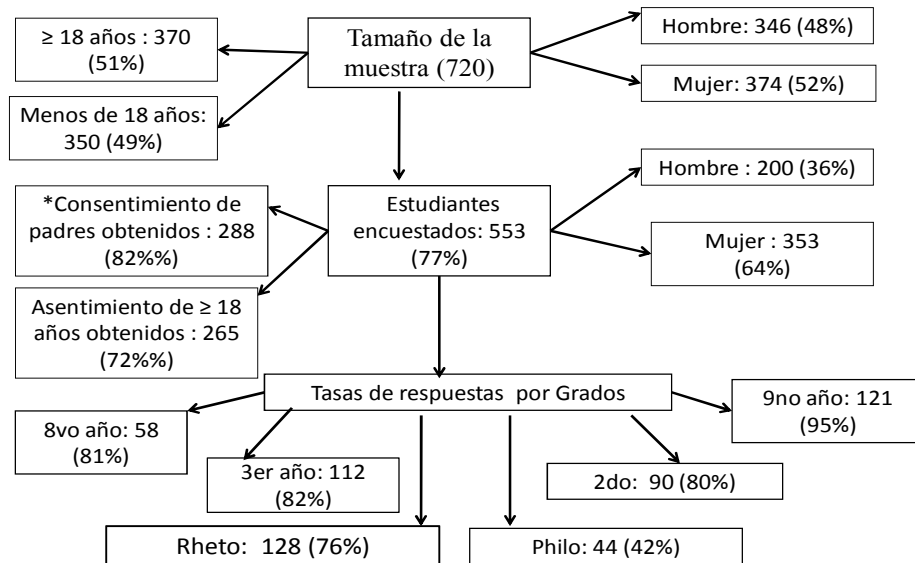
Tamaño de la muestra (720)

≥ 18 años : 370 (51%)

Menos de 18 años: 350 (49%)

Hombre: 346 (48%)

Mujer: 374 (52%)

Estudiantes encuestados: 553 (77%)

*Consentimiento de padres obtenidos : 288 (82%%)

Asentimiento de ≥ 18 años obtenidos : 265 (72%%)

Hombre : 200 (36%)

Mujer : 353 (64%)

Tasas de respuestas por Grados

8vo año: 58 (81%)

3er año: 112 (82%)

2do: 90 (80%)

9no año: 121 (95%)

Rheto: 128 (76%)

Philo: 44 (42%)